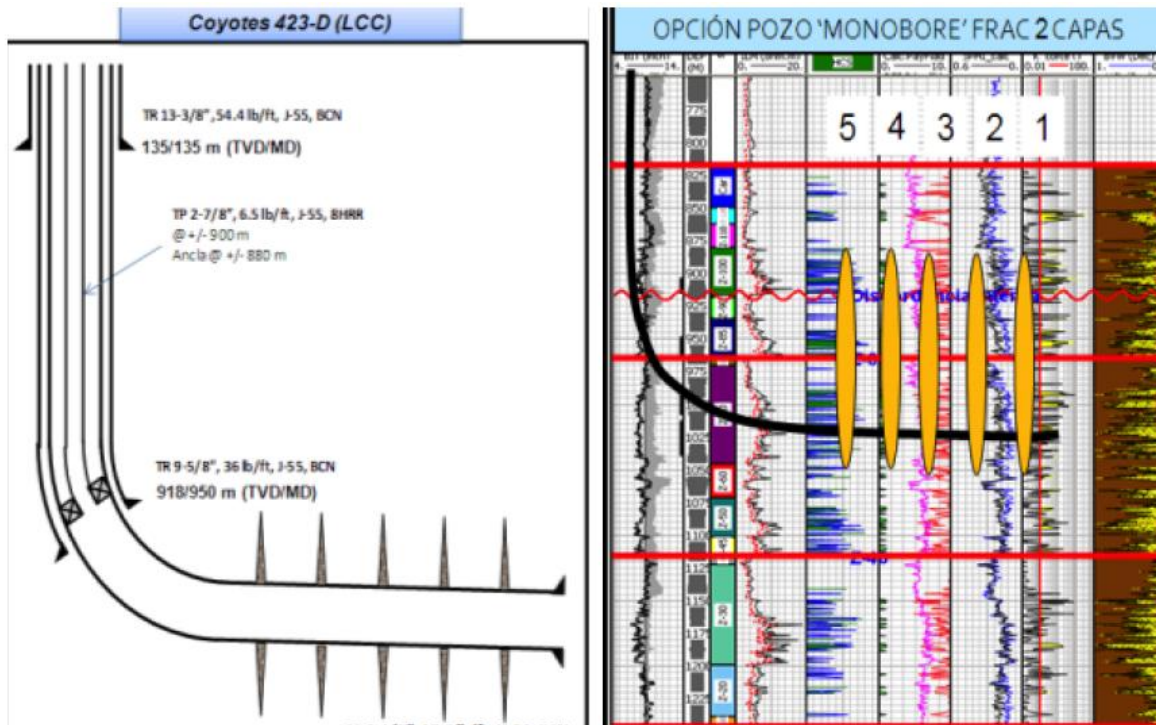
Coyotes 423-D (LCC)

TR 13-3/8", 54.4 lb/ft, J-55, BCN
135/135 m (TVD/MD)

TP 2-7/8", 6.5 lb/ft, J-55, 8HRR
@ +/- 900 m
Ancla @ +/- 880 m

TR 9-5/8", 36 lb/ft, J-55, BCN
918/950 m (TVD/MD)

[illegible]

OPCIÓN POZO 'MONOBORE' FRAC 2 CAPAS

5 4 3 2 1

775
800
825
850
875
900
925
950
975
1025
1050
1075
1100
1125
1150
1175
1200
1225

Discordancia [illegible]